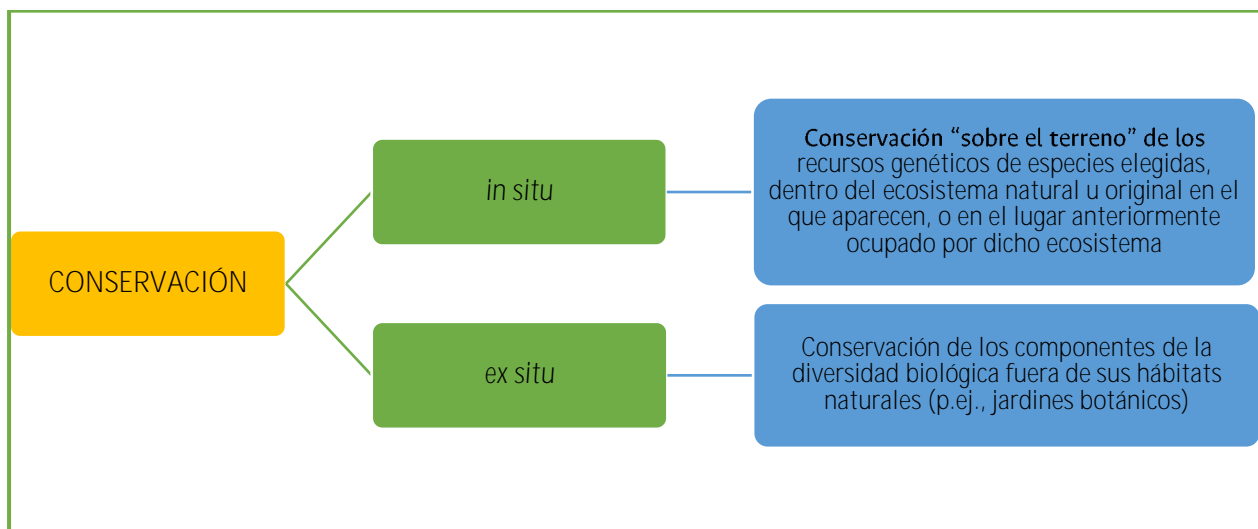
CONSERVACIÓN

in situ

Conservación “sobre el terreno” de los recursos genéticos de especies elegidas, dentro del ecosistema natural u original en el que aparecen, o en el lugar anteriormente ocupado por dicho ecosistema

ex situ

Conservación de los componentes de la diversidad biológica fuera de sus hábitats naturales (p.ej., jardines botánicos)